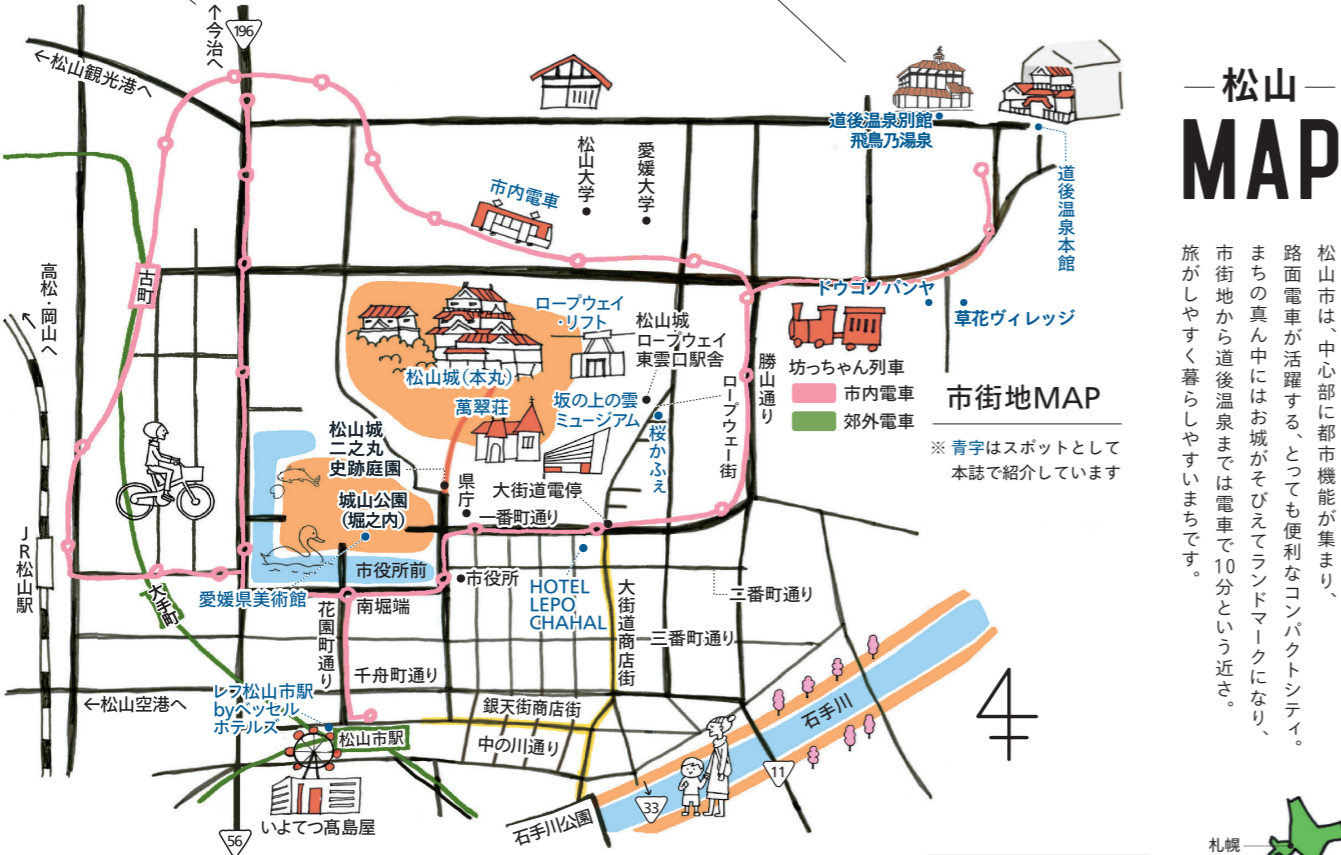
— 松山 —
MAP

松山市は、中心部に都市機能が集まり、路面電車が活躍する、とっても便利なコンパクトシティ。まちの真ん中にはお城がそびえてランドマークになり、市街地から道後温泉までは電車で10分という近さ。旅がしやすく暮らしやすいまちです。

市街地MAP
坊っちゃん列車
市内電車
郊外電車
※ 青字はスポットとして本誌で紹介しています

←今治へ
196
←松山観光港へ
松山大学
愛媛大学
市内電車
道後温泉別館 飛鳥乃湯泉
道後温泉本館
ドウゴノパンヤ
草花ヴィレッジ
高松・岡山へ
古町
ロープウェイ・リフト
松山城ロープウェイ東雲口駅舎
松山城(本丸)
萬翠荘
坂の上の雲ミュージアム
桜かふぇ
勝山通り
ロープウェー街
松山城二之丸史跡庭園
城山公園(堀之内)
県庁
大街道電停
一番町通り
市役所前
市役所
JR松山駅
大手町
愛媛県美術館
花園町通り
南堀端
HOTEL LEPO CHAHAL
大街道商店街
二番町通り
三番町通り
千舟町通り
←松山空港へ
レフ松山市駅 by ベッセルホテルズ
松山市駅
銀天街商店街
中の川通り
石手川
11
33
石手川公園
56
いよてつ高島屋
4
札幌